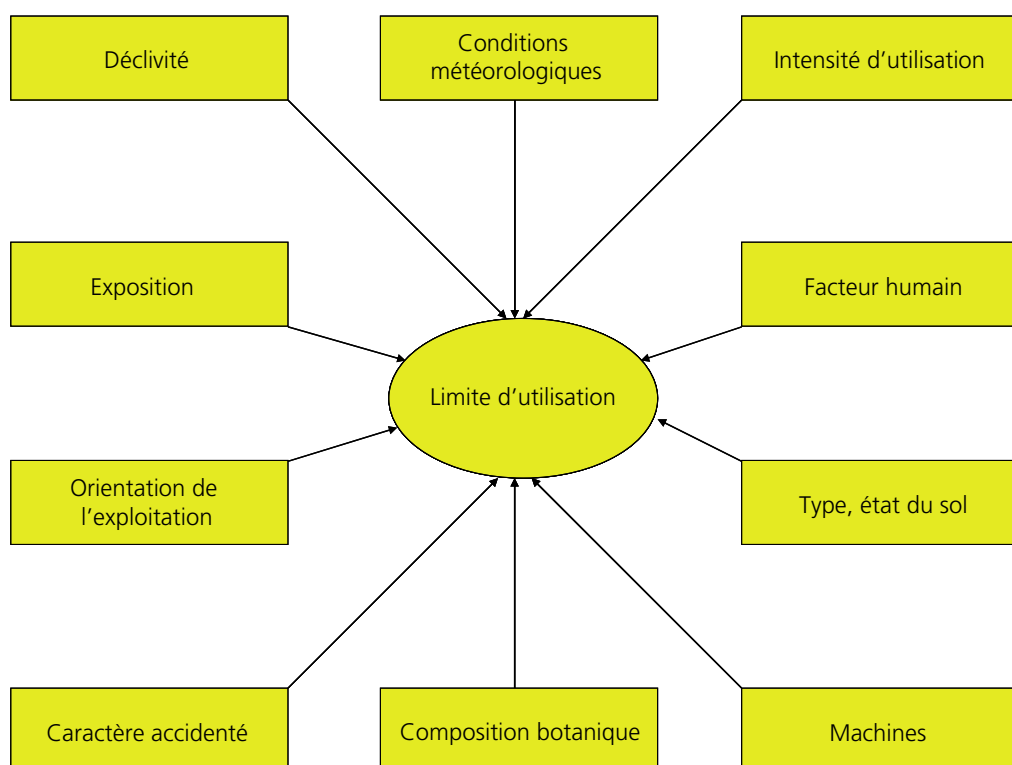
Déclivité

Conditions météorologiques

Intensité d’utilisation

Exposition

Facteur humain

Limite d’utilisation

Orientation de l’exploitation

Type, état du sol

Caractère accidenté

Composition botanique

Machines